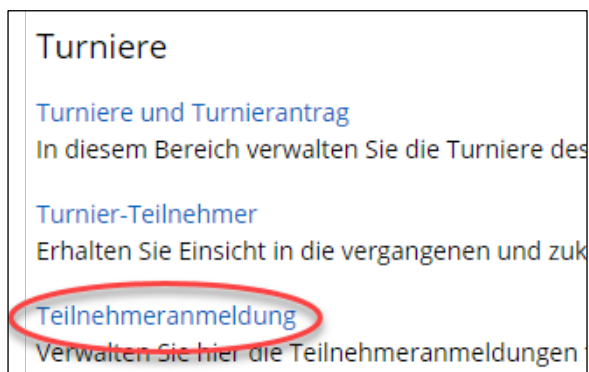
Turniere

Turniere und Turnierantrag
In diesem Bereich verwalten Sie die Turniere des

Turnier-Teilnehmer
Erhalten Sie Einsicht in die vergangenen und zuk

Teilnehmeranmeldung
Verwalten Sie hier die Teilnehmeranmeldungen